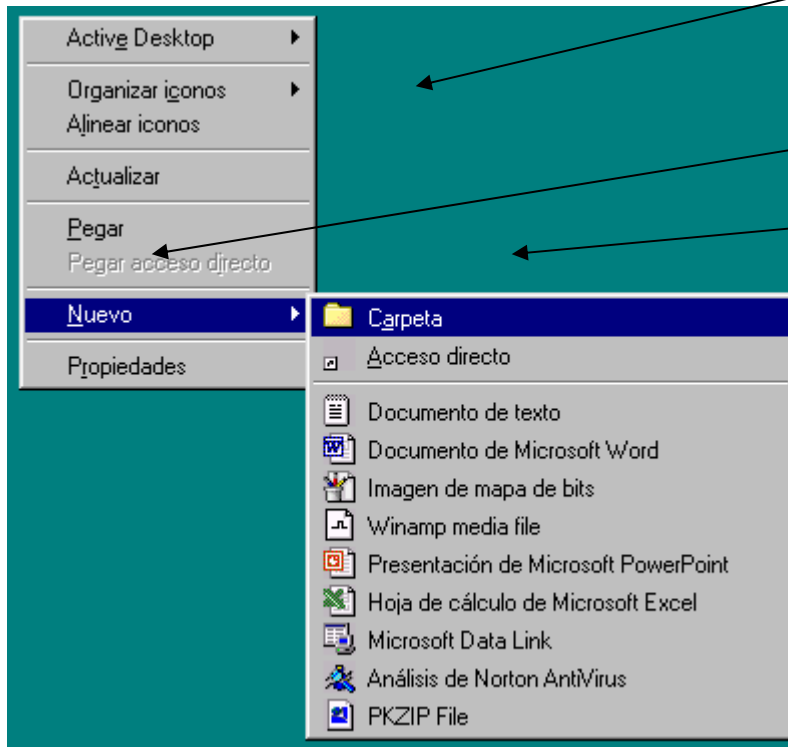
Active Desktop
Organizar iconos
Alinear iconos
Actualizar
Pegar
Pegar acceso directo
Nuevo
Propiedades

Carpeta
Acceso directo
Documento de texto
Documento de Microsoft Word
Imagen de mapa de bits
Winamp media file
Presentación de Microsoft PowerPoint
Hoja de cálculo de Microsoft Excel
Microsoft Data Link
Análisis de Norton AntiVirus
PKZIP File